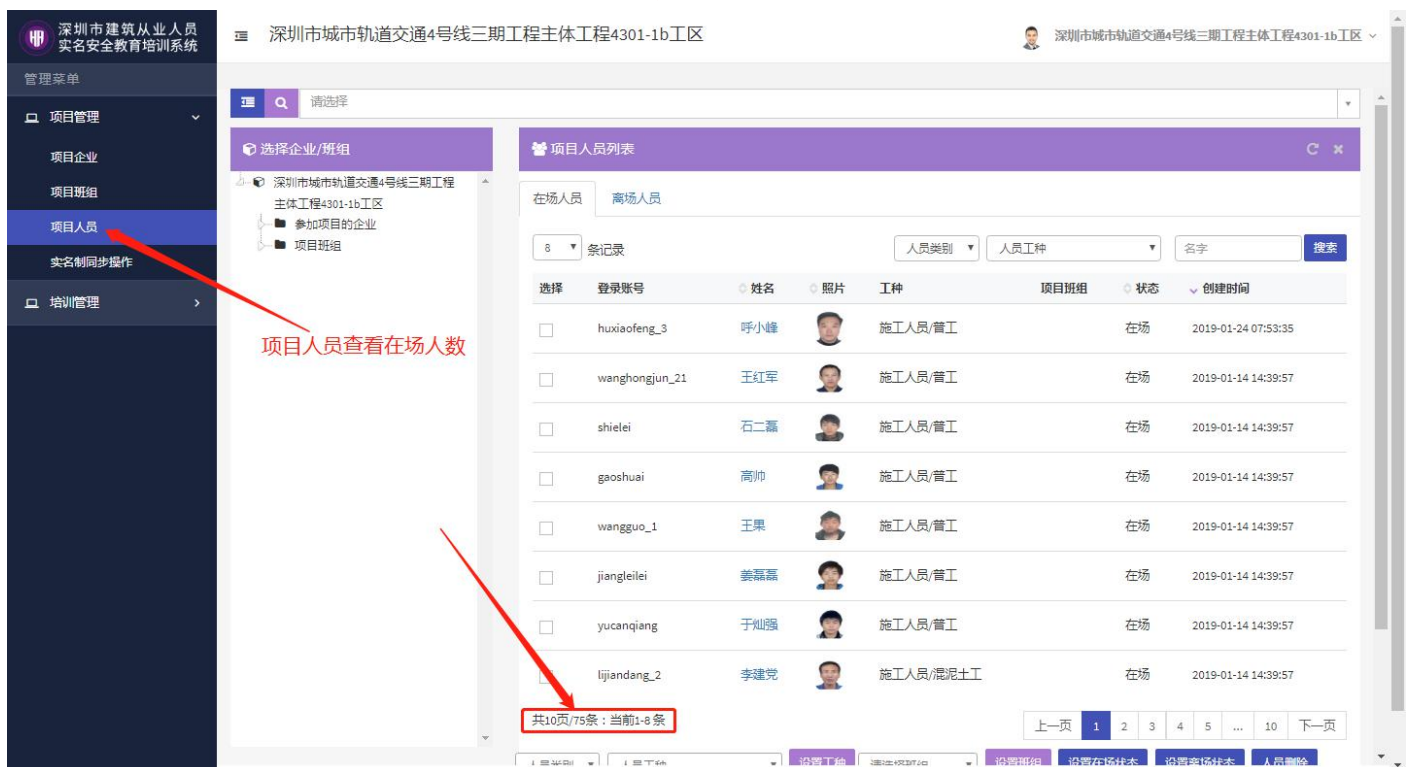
深圳市建筑从业人员
实名安全教育培训系统

深圳市城市轨道交通4号线三期工程主体工程4301-1b工区

深圳市城市轨道交通4号线三期工程主体工程4301-1b工区

管理菜单

项目管理

项目企业

项目班组

项目人员

实名制同步操作

培训管理

请选择

选择企业/班组

深圳市城市轨道交通4号线三期工程主体工程4301-1b工区

参加项目的企业

项目班组

项目人员查看在场人数

项目人员列表

在场人员 离场人员

8 条记录

人员类别 人员工种 名字 搜索

| 选择 | 登录账号 | 姓名 | 照片 | 工种 | 项目班组 | 状态 | 创建时间 |
|---|---|---|---|---|---|---|---|
| | huxiaofeng_3 | 呼小峰 | | 施工人员/普工 | | 在场 | 2019-01-24 07:53:35 |
| | wanghongjun_21 | 王红军 | | 施工人员/普工 | | 在场 | 2019-01-14 14:39:57 |
| | shielei | 石二磊 | | 施工人员/普工 | | 在场 | 2019-01-14 14:39:57 |
| | gaoshuai | 高帅 | | 施工人员/普工 | | 在场 | 2019-01-14 14:39:57 |
| | wangguo_1 | 王果 | | 施工人员/普工 | | 在场 | 2019-01-14 14:39:57 |
| | jiangleilei | 姜磊磊 | | 施工人员/普工 | | 在场 | 2019-01-14 14:39:57 |
| | yucanqiang | 于灿强 | | 施工人员/普工 | | 在场 | 2019-01-14 14:39:57 |
| | lijiandang_2 | 李建党 | | 施工人员/混泥土工 | | 在场 | 2019-01-14 14:39:57 |

共10页/75条：当前1-8条

上一页 1 2 3 4 5 ... 10 下一页

人员类别 人员工种 设置工种 请选择班组 设置班组 设置在场状态 设置离场状态 人员删除